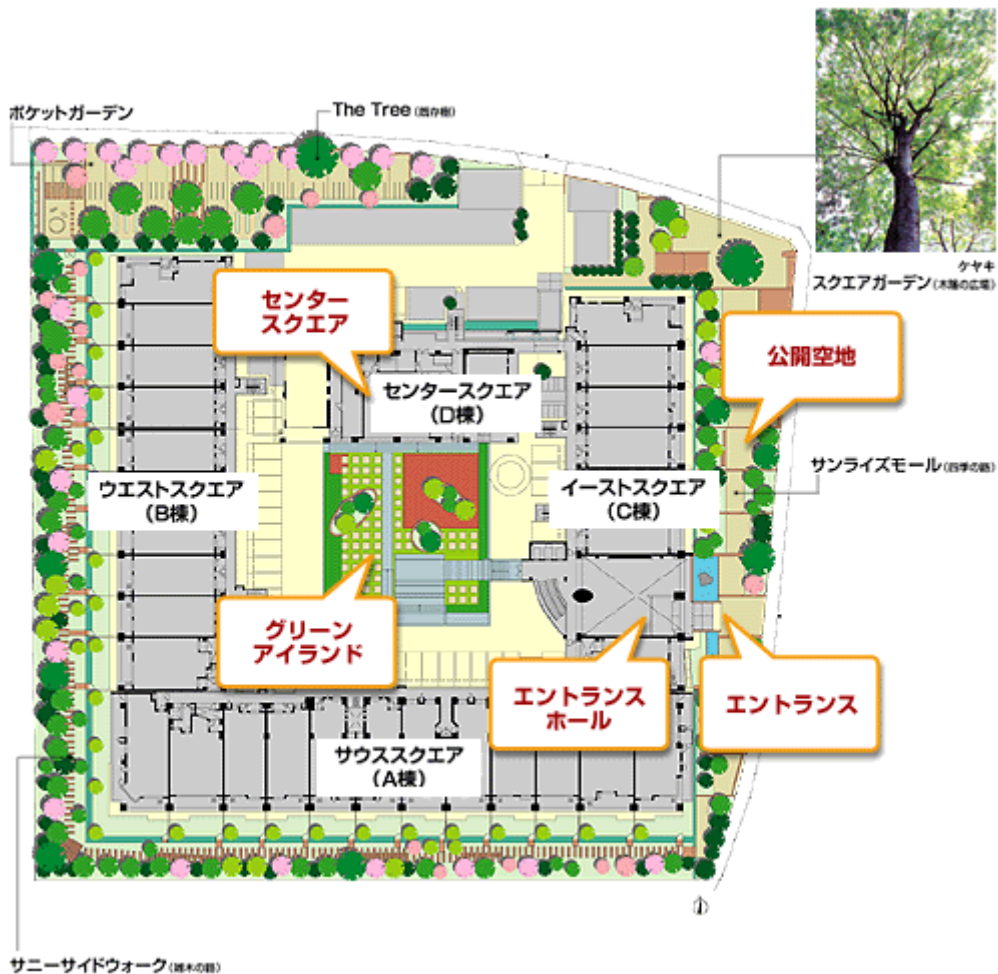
ポケットガーデン

The Tree (既存樹)

ケヤキ
スクエアガーデン(木陰の広場)

センター
スクエア

センタースクエア
(D棟)

公開空地

サンライズモール(四季の路)

ウエストスクエア
(B棟)

イーストスクエア
(C棟)

グリーン
アイランド

エントランス
ホール

エントランス

サウススクエア
(A棟)

サニーサイドウォーク(桜木の路)